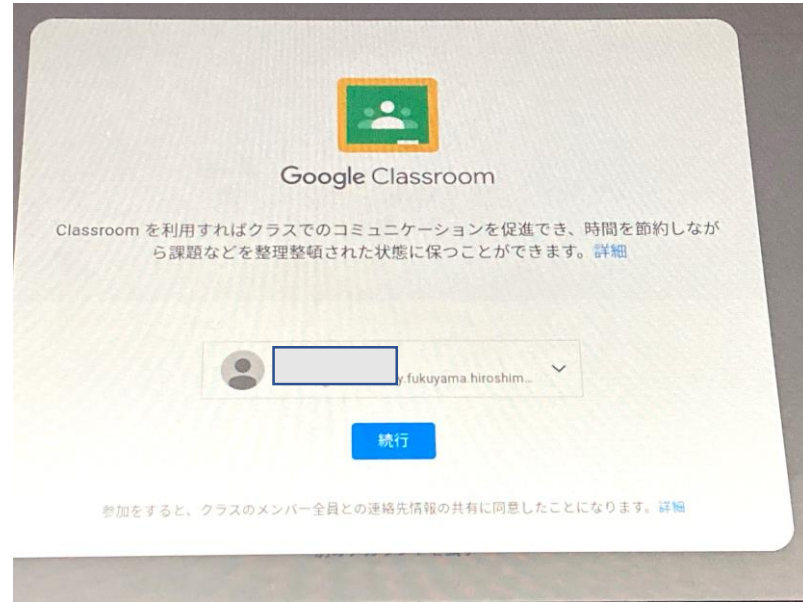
Google Classroom

Classroom を利用すればクラスでのコミュニケーションを促進でき、時間を節約しながら課題などを整理整頓された状態に保つことができます。詳細

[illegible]y.fukuyama.hiroshim...

続行

参加をすると、クラスのメンバー全員との連絡先情報の共有に同意したことになります。詳細